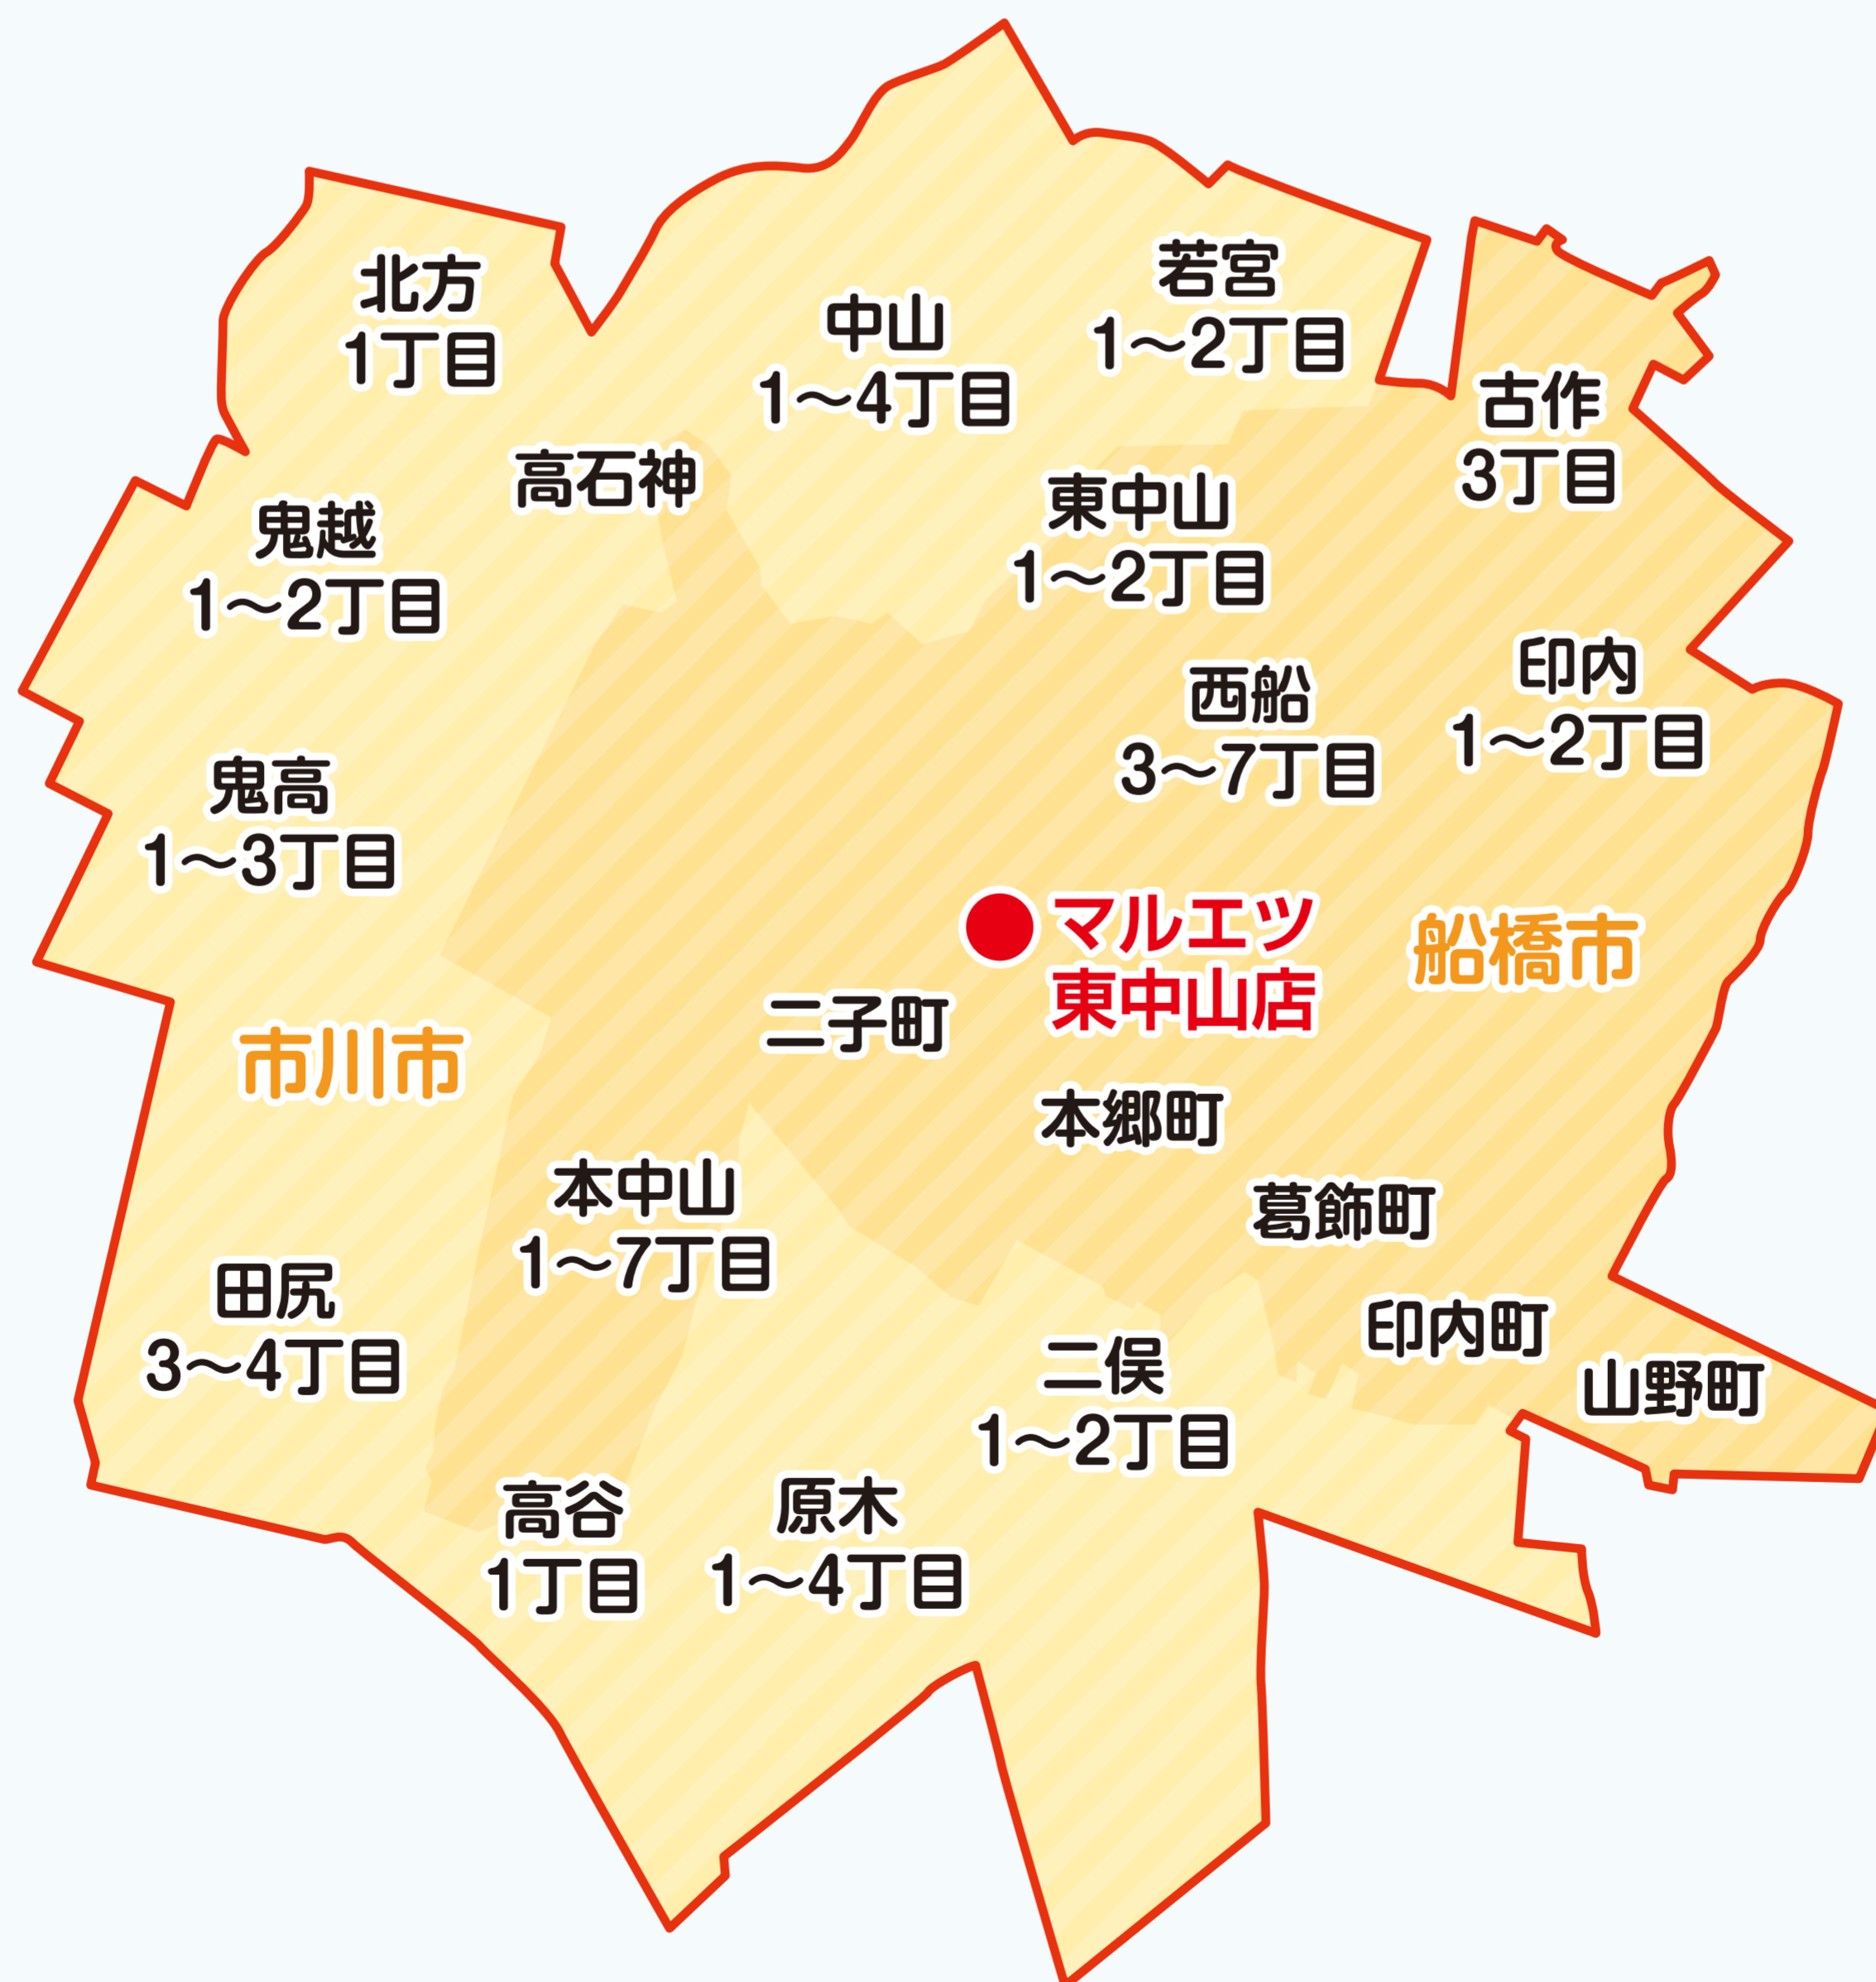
北方
1丁目

中山
1～4丁目

若宮
1～2丁目

古作
3丁目

高石神

鬼越
1～2丁目

東中山
1～2丁目

西船
3～7丁目

印内
1～2丁目

鬼高
1～3丁目

マルエツ
東中山店

船橋市

市川市

二子町

本郷町

本中山
1～7丁目

葛飾町

田尻
3～4丁目

印内町

山野町

二俣
1～2丁目

高谷
1丁目

原木
1～4丁目